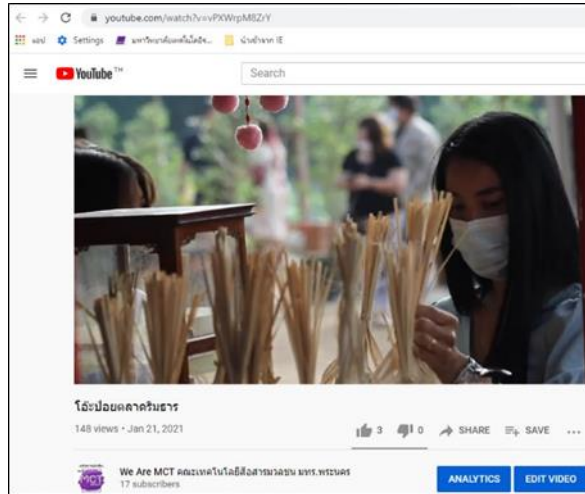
youtube.com/watch?v=vPXWrpM8ZrY

แอป Settings มหาวิทยาลัยเทคโนโลยีฯ... นำเข้าจาก IE

YouTube TH

Search

โอ๊ะป่อยตลาดริมธาร

148 views • Jan 21, 2021

3 0 SHARE SAVE ...

We Are MCT คณะเทคโนโลยีสื่อสารมวลชน มทร.พระนคร

17 subscribers

ANALYTICS EDIT VIDEO